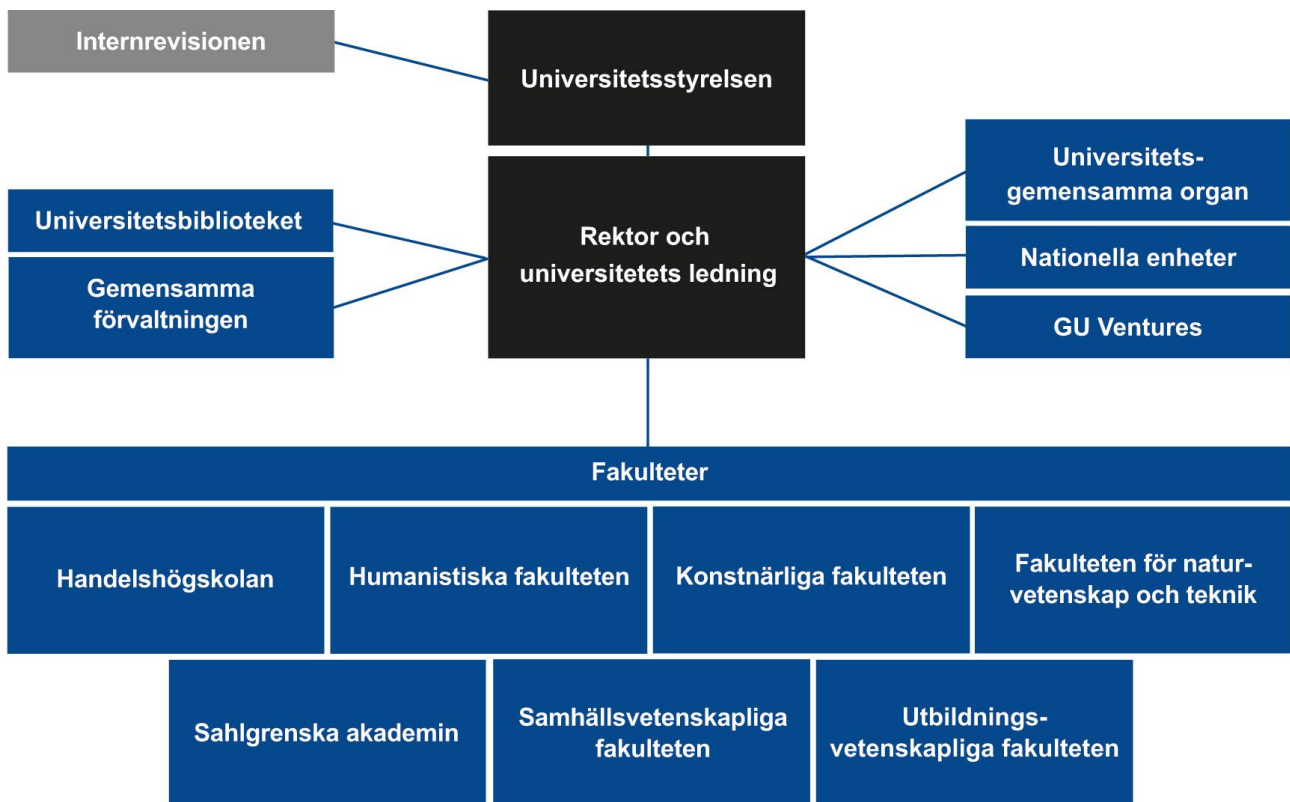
Internrevisionen

Universitetsstyrelsen

Universitetsbiblioteket

Gemensamma förvaltningen

Rektor och universitetets ledning

Universitetsgemensamma organ

Nationella enheter

GU Ventures

Fakulteter

Handelshögskolan

Humanistiska fakulteten

Konstnärliga fakulteten

Fakulteten för naturvetenskap och teknik

Sahlgrenska akademin

Samhällsvetenskapliga fakulteten

Utbildningsvetenskapliga fakulteten